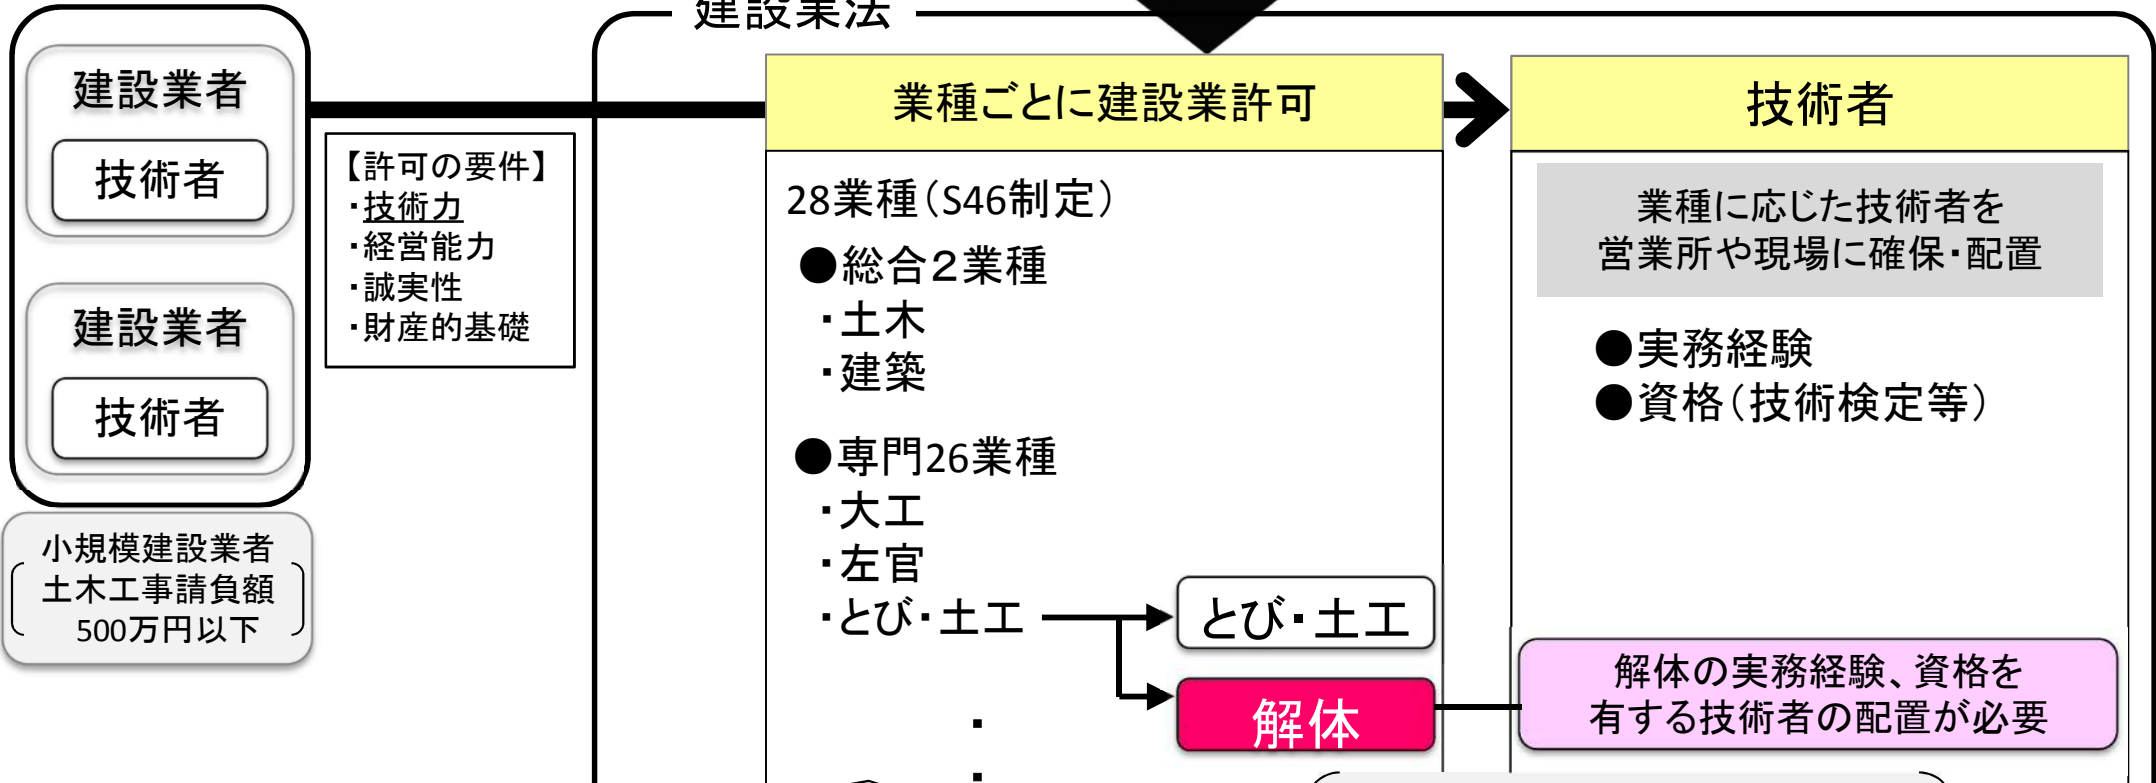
建設業法

建設業者

技術者

建設業者

技術者

小規模建設業者
（土木工事請負額
500万円以下）

【許可の要件】
・技術力
・経営能力
・誠実性
・財産的基礎

業種ごとに建設業許可

28業種（S46制定）
●総合２業種
・土木
・建築

●専門26業種
・大工
・左官
・とび・土工

・
・

とび・土工

解体

技術者

業種に応じた技術者を
営業所や現場に確保・配置

●実務経験
●資格（技術検定等）

解体の実務経験、資格を
有する技術者の配置が必要